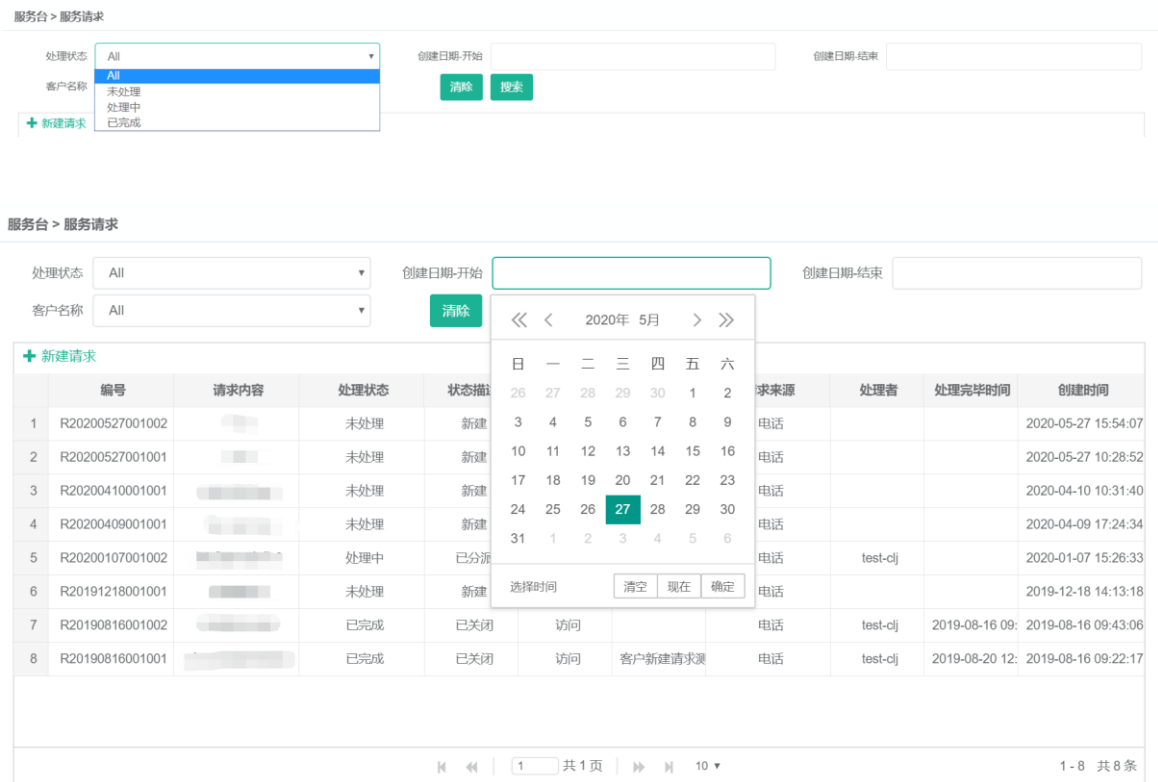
服务台 > 服务请求

处理状态 All
All
未处理
处理中
已完成
创建日期-开始
创建日期-结束
客户名称
清除 搜索
✚ 新建请求

服务台 > 服务请求

处理状态 All
创建日期-开始
创建日期-结束
客户名称 All
清除

≪ ‹ 2020年 5月 › ≫

| 日 | 一 | 二 | 三 | 四 | 五 | 六 |
|---|---|---|---|---|---|---|
| 26 | 27 | 28 | 29 | 30 | 1 | 2 |
| 3 | 4 | 5 | 6 | 7 | 8 | 9 |
| 10 | 11 | 12 | 13 | 14 | 15 | 16 |
| 17 | 18 | 19 | 20 | 21 | 22 | 23 |
| 24 | 25 | 26 | 27 | 28 | 29 | 30 |
| 31 | 1 | 2 | 3 | 4 | 5 | 6 |

选择时间 清空 现在 确定

✚ 新建请求

| | 编号 | 请求内容 | 处理状态 | 状态描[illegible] | | | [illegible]求来源 | 处理者 | 处理完毕时间 | 创建时间 |
|---|---|---|---|---|---|---|---|---|---|---|
| 1 | R20200527001002 | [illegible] | 未处理 | 新建 | | | 电话 | | | 2020-05-27 15:54:07 |
| 2 | R20200527001001 | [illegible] | 未处理 | 新建 | | | 电话 | | | 2020-05-27 10:28:52 |
| 3 | R20200410001001 | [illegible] | 未处理 | 新建 | | | 电话 | | | 2020-04-10 10:31:40 |
| 4 | R20200409001001 | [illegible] | 未处理 | 新建 | | | 电话 | | | 2020-04-09 17:24:34 |
| 5 | R20200107001002 | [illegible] | 处理中 | 已分派 | | | 电话 | test-clj | | 2020-01-07 15:26:33 |
| 6 | R20191218001001 | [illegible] | 未处理 | 新建 | | | 电话 | | | 2019-12-18 14:13:18 |
| 7 | R20190816001002 | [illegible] | 已完成 | 已关闭 | 访问 | | 电话 | test-clj | 2019-08-16 09: | 2019-08-16 09:43:06 |
| 8 | R20190816001001 | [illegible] | 已完成 | 已关闭 | 访问 | 客户新建请求测 | 电话 | test-clj | 2019-08-20 12: | 2019-08-16 09:22:17 |

1 共1页 10 ▾
1 - 8 共 8 条